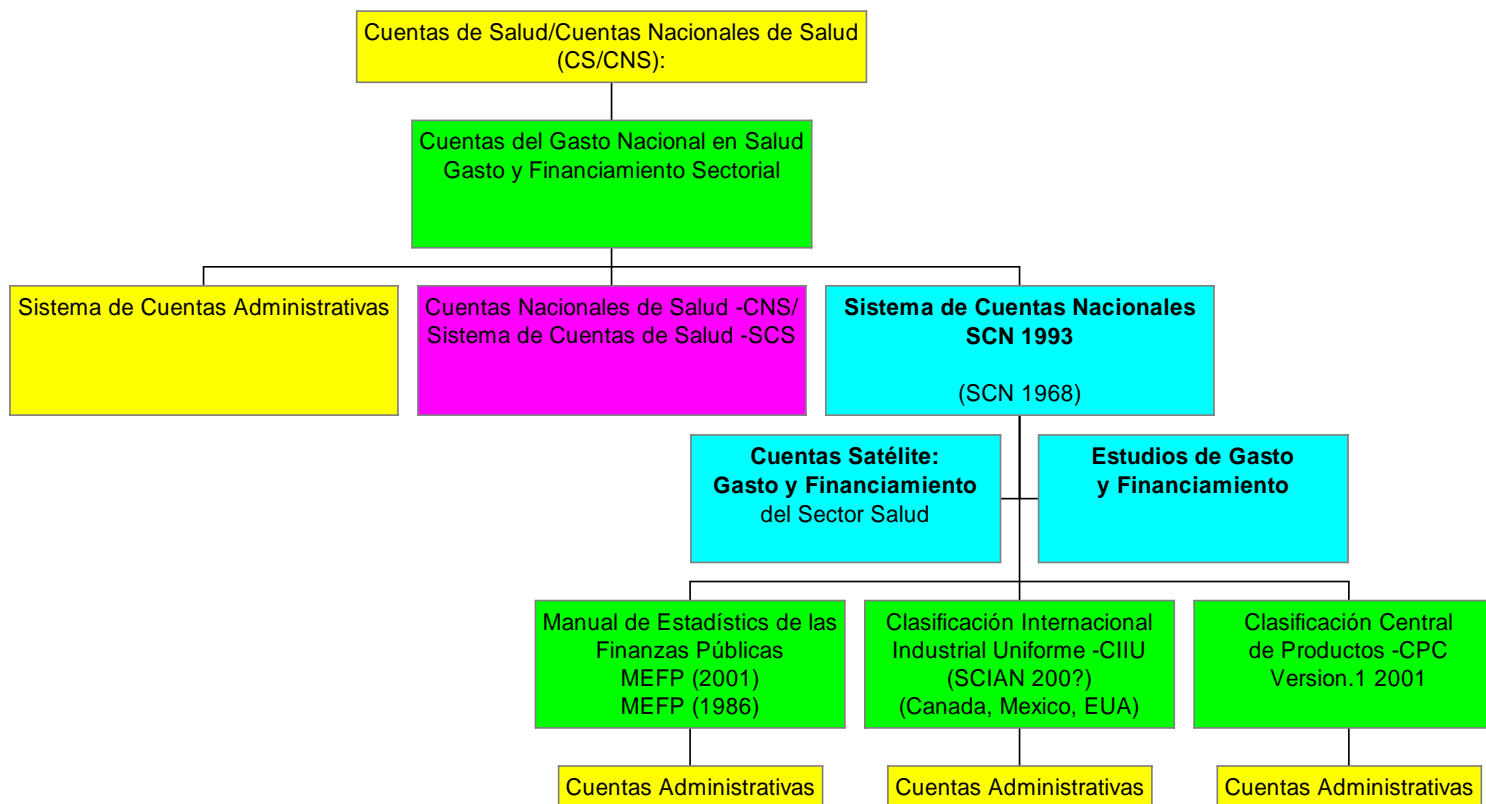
Cuentas de Salud/Cuentas Nacionales de Salud (CS/CNS):

Cuentas del Gasto Nacional en Salud Gasto y Financiamiento Sectorial

Sistema de Cuentas Administrativas

Cuentas Nacionales de Salud -CNS/ Sistema de Cuentas de Salud -SCS

**Sistema de Cuentas Nacionales SCN 1993**

(SCN 1968)

**Cuentas Satélite: Gasto y Financiamiento** del Sector Salud

**Estudios de Gasto y Financiamiento**

Manual de Estadístics de las Finanzas Públicas MEFP (2001) MEFP (1986)

Clasificación Internacional Industrial Uniforme -CIIU (SCIAN 200?) (Canada, Mexico, EUA)

Clasificación Central de Productos -CPC Version.1 2001

Cuentas Administrativas

Cuentas Administrativas

Cuentas Administrativas